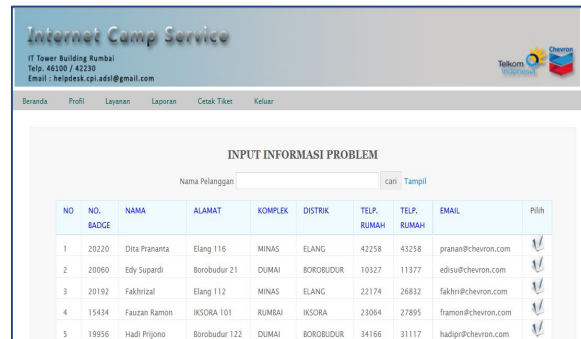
Internet Camp Service
IT Tower Building Rumbai
Telp. 46100 / 42230
Email : helpdesk.cpi.adsl@gmail.com

Telkom Indonesia
Chevron

Beranda Profil Layanan Laporan Cetak Tiket Keluar

INPUT INFORMASI PROBLEM

Nama Pelanggan cari Tampil

| NO | NO. BADGE | NAMA | ALAMAT | KOMPLEK | DISTRIK | TELP. RUMAH | TELP. RUMAH | EMAIL | Pilih |
|---|---|---|---|---|---|---|---|---|---|
| 1 | 20220 | Dita Prananta | Elang 116 | MINAS | ELANG | 42258 | 43258 | pranan@chevron.com | |
| 2 | 20060 | Edy Supardi | Borobudur 21 | DUMAI | BOROBUDUR | 10327 | 11377 | edisu@chevron.com | |
| 3 | 20192 | Fakhrizal | Elang 112 | MINAS | ELANG | 22174 | 26832 | fakhri@chevron.com | |
| 4 | 15434 | Fauzan Ramon | IKSORA 101 | RUMBAI | IKSORA | 23064 | 27895 | framon@chevron.com | |
| 5 | 19956 | Hadi Prijono | Borobudur 122 | DUMAI | BOROBUDUR | 34166 | 31117 | hadipr@chevron.com | |